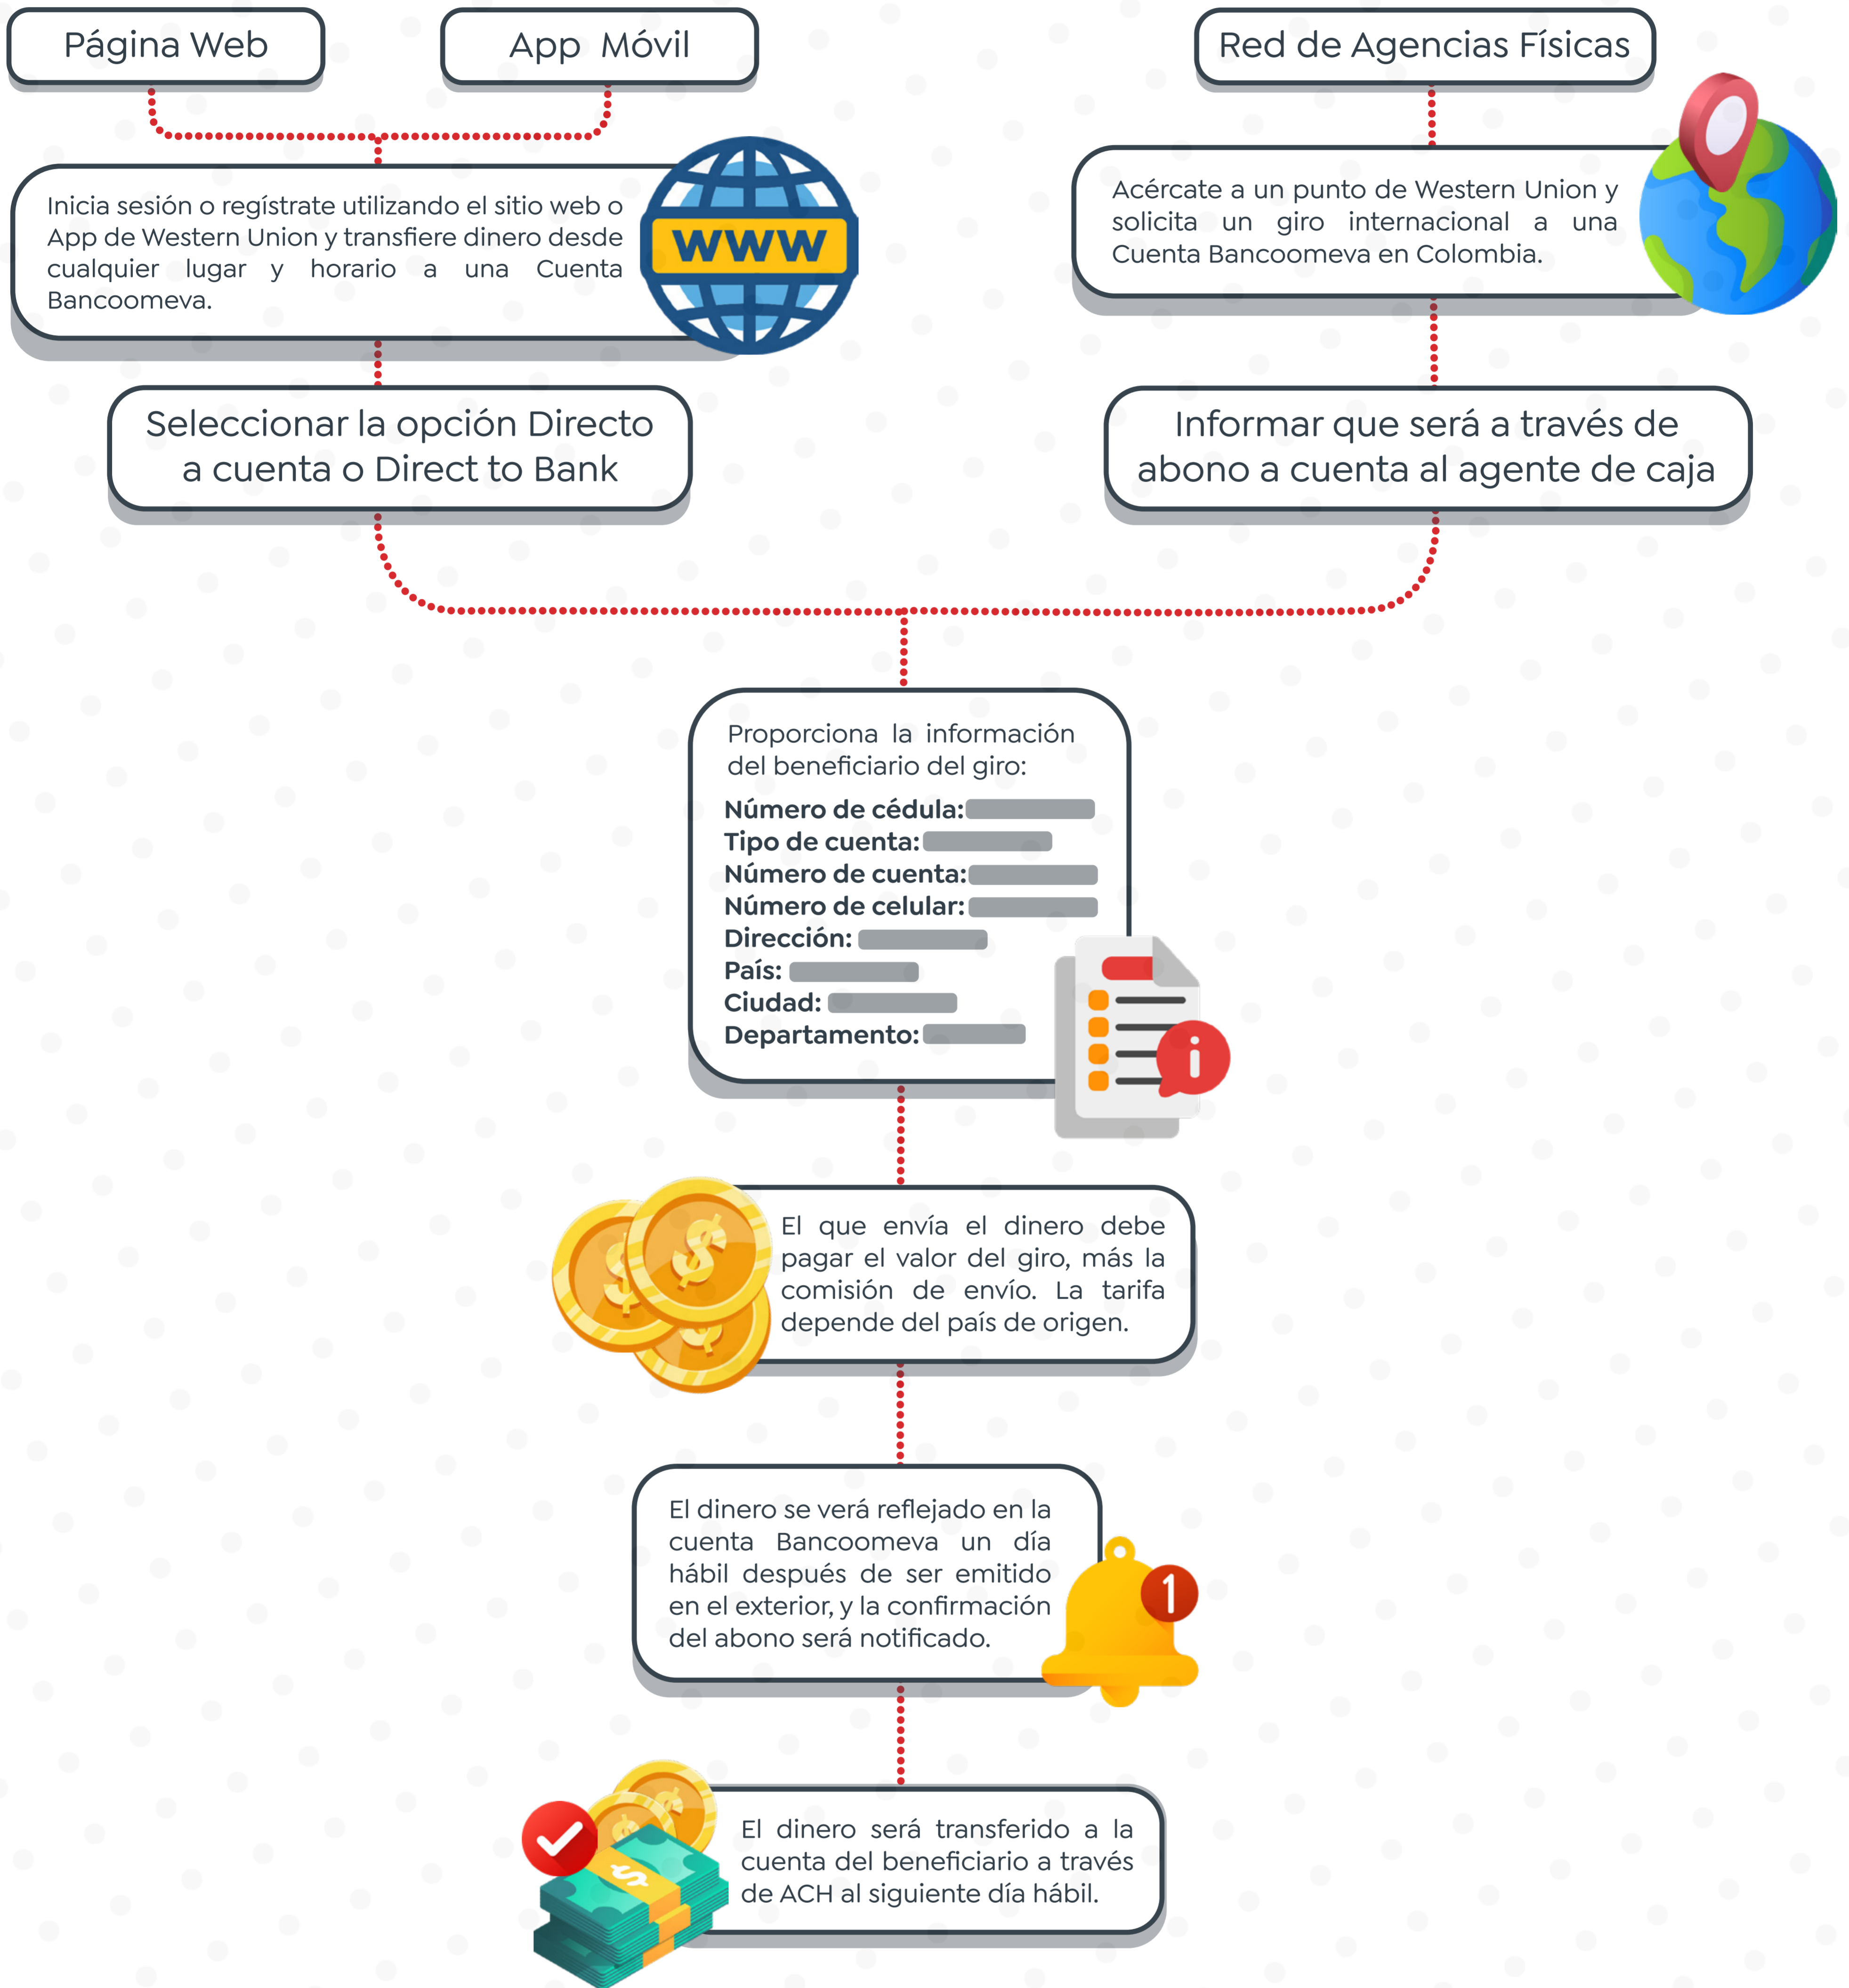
Página Web

App Móvil

Red de Agencias Físicas

Inicia sesión o regístrate utilizando el sitio web o App de Western Union y transfiere dinero desde cualquier lugar y horario a una Cuenta Bancoomeva.

WWW

Acércate a un punto de Western Union y solicita un giro internacional a una Cuenta Bancoomeva en Colombia.

Seleccionar la opción Directo a cuenta o Direct to Bank

Informar que será a través de abono a cuenta al agente de caja

Proporciona la información del beneficiario del giro:

Número de cédula:
Tipo de cuenta:
Número de cuenta:
Número de celular:
Dirección:
País:
Ciudad:
Departamento:

El que envía el dinero debe pagar el valor del giro, más la comisión de envío. La tarifa depende del país de origen.

El dinero se verá reflejado en la cuenta Bancoomeva un día hábil después de ser emitido en el exterior, y la confirmación del abono será notificado.

1

El dinero será transferido a la cuenta del beneficiario a través de ACH al siguiente día hábil.